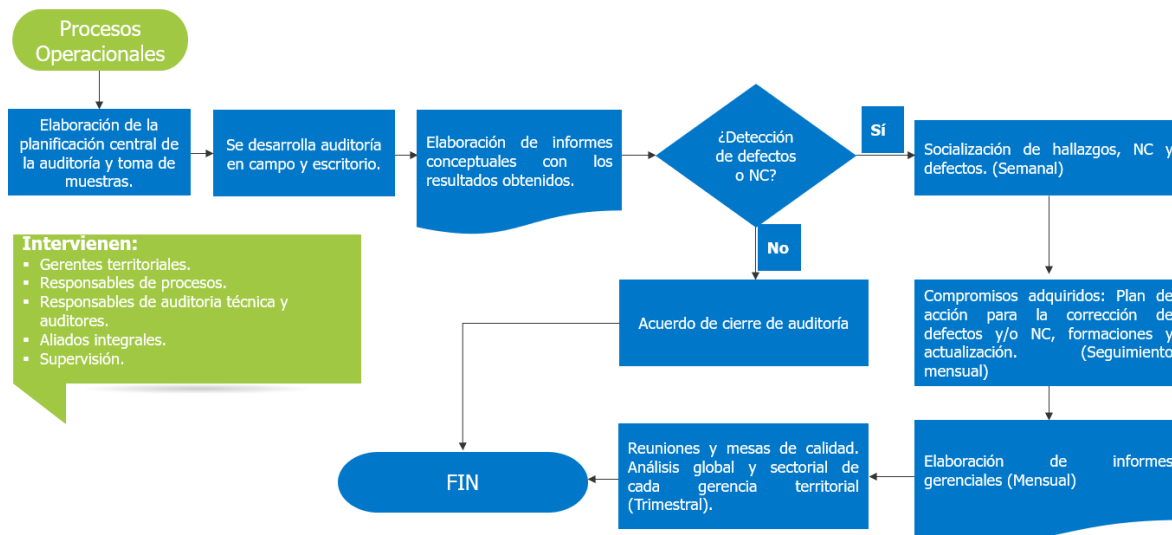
Procesos Operacionales

Elaboración de la planificación central de la auditoría y toma de muestras.

Se desarrolla auditoría en campo y escritorio.

Elaboración de informes conceptuales con los resultados obtenidos.

¿Detección de defectos o NC?

Sí

Socialización de hallazgos, NC y defectos. (Semanal)

No

Intervienen:
- Gerentes territoriales.
- Responsables de procesos.
- Responsables de auditoria técnica y auditores.
- Aliados integrales.
- Supervisión.

Acuerdo de cierre de auditoría

Compromisos adquiridos: Plan de acción para la corrección de defectos y/o NC, formaciones y actualización. (Seguimiento mensual)

FIN

Reuniones y mesas de calidad. Análisis global y sectorial de cada gerencia territorial (Trimestral).

Elaboración de informes gerenciales (Mensual)